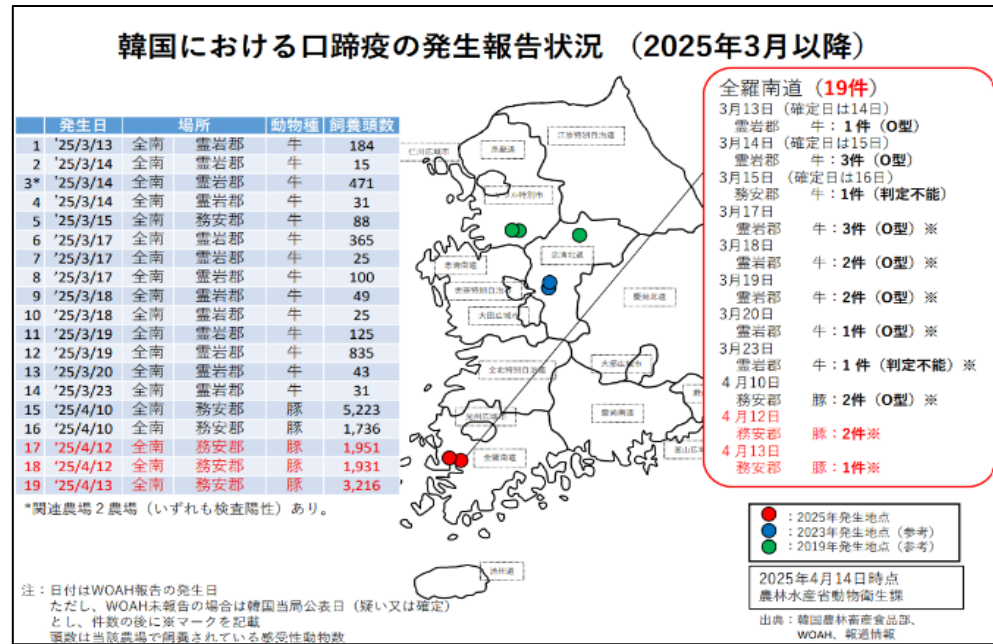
韓国における口蹄疫の発生報告状況　（2025年3月以降）

| | 発生日 | | 場所 | 動物種 | 飼養頭数 |
|---|---|---|---|---|---|
| 1 | '25/3/13 | 全南 | 霊岩郡 | 牛 | 184 |
| 2 | '25/3/14 | 全南 | 霊岩郡 | 牛 | 15 |
| 3* | '25/3/14 | 全南 | 霊岩郡 | 牛 | 471 |
| 4 | '25/3/14 | 全南 | 霊岩郡 | 牛 | 31 |
| 5 | '25/3/15 | 全南 | 務安郡 | 牛 | 88 |
| 6 | '25/3/17 | 全南 | 霊岩郡 | 牛 | 365 |
| 7 | '25/3/17 | 全南 | 霊岩郡 | 牛 | 25 |
| 8 | '25/3/17 | 全南 | 霊岩郡 | 牛 | 100 |
| 9 | '25/3/18 | 全南 | 霊岩郡 | 牛 | 49 |
| 10 | '25/3/18 | 全南 | 霊岩郡 | 牛 | 25 |
| 11 | '25/3/19 | 全南 | 霊岩郡 | 牛 | 125 |
| 12 | '25/3/19 | 全南 | 霊岩郡 | 牛 | 835 |
| 13 | '25/3/20 | 全南 | 霊岩郡 | 牛 | 43 |
| 14 | '25/3/23 | 全南 | 霊岩郡 | 牛 | 31 |
| 15 | '25/4/10 | 全南 | 務安郡 | 豚 | 5,223 |
| 16 | '25/4/10 | 全南 | 務安郡 | 豚 | 1,736 |
| 17 | '25/4/12 | 全南 | 務安郡 | 豚 | 1,951 |
| 18 | '25/4/12 | 全南 | 務安郡 | 豚 | 1,931 |
| 19 | '25/4/13 | 全南 | 務安郡 | 豚 | 3,216 |

*関連農場２農場（いずれも検査陽性）あり。

仁川広域市　京畿道　江原特別自治道　ソウル特別市　忠清北道　忠清南道　世宗特別自治市　大田広域市　慶尚北道　大邱広域市　全北特別自治道　光州広域市　慶尚南道　全羅南道　蔚山広域市　釜山広域市　済州道

全羅南道（19件）
3月13日（確定日は14日）
霊岩郡　牛：1件（O型）
3月14日（確定日は15日）
霊岩郡　牛：3件（O型）
3月15日（確定日は16日）
務安郡　牛：1件（判定不能）
3月17日
霊岩郡　牛：3件（O型）※
3月18日
霊岩郡　牛：2件（O型）※
3月19日
霊岩郡　牛：2件（O型）※
3月20日
霊岩郡　牛：1件（O型）※
3月23日
霊岩郡　牛：1件（判定不能）※
4月10日
務安郡　豚：2件（O型）※
4月12日
務安郡　豚：2件※
4月13日
務安郡　豚：1件※

：2025年発生地点
：2023年発生地点（参考）
：2019年発生地点（参考）

2025年4月14日時点
農林水産省動物衛生課

出典：韓国農林畜産食品部、WOAH、報道情報

注：日付はWOAH報告の発生日
ただし、WOAH未報告の場合は韓国当局公表日（疑い又は確定）とし、件数の後に※マークを記載
頭数は当該農場で飼養されている感受性動物数